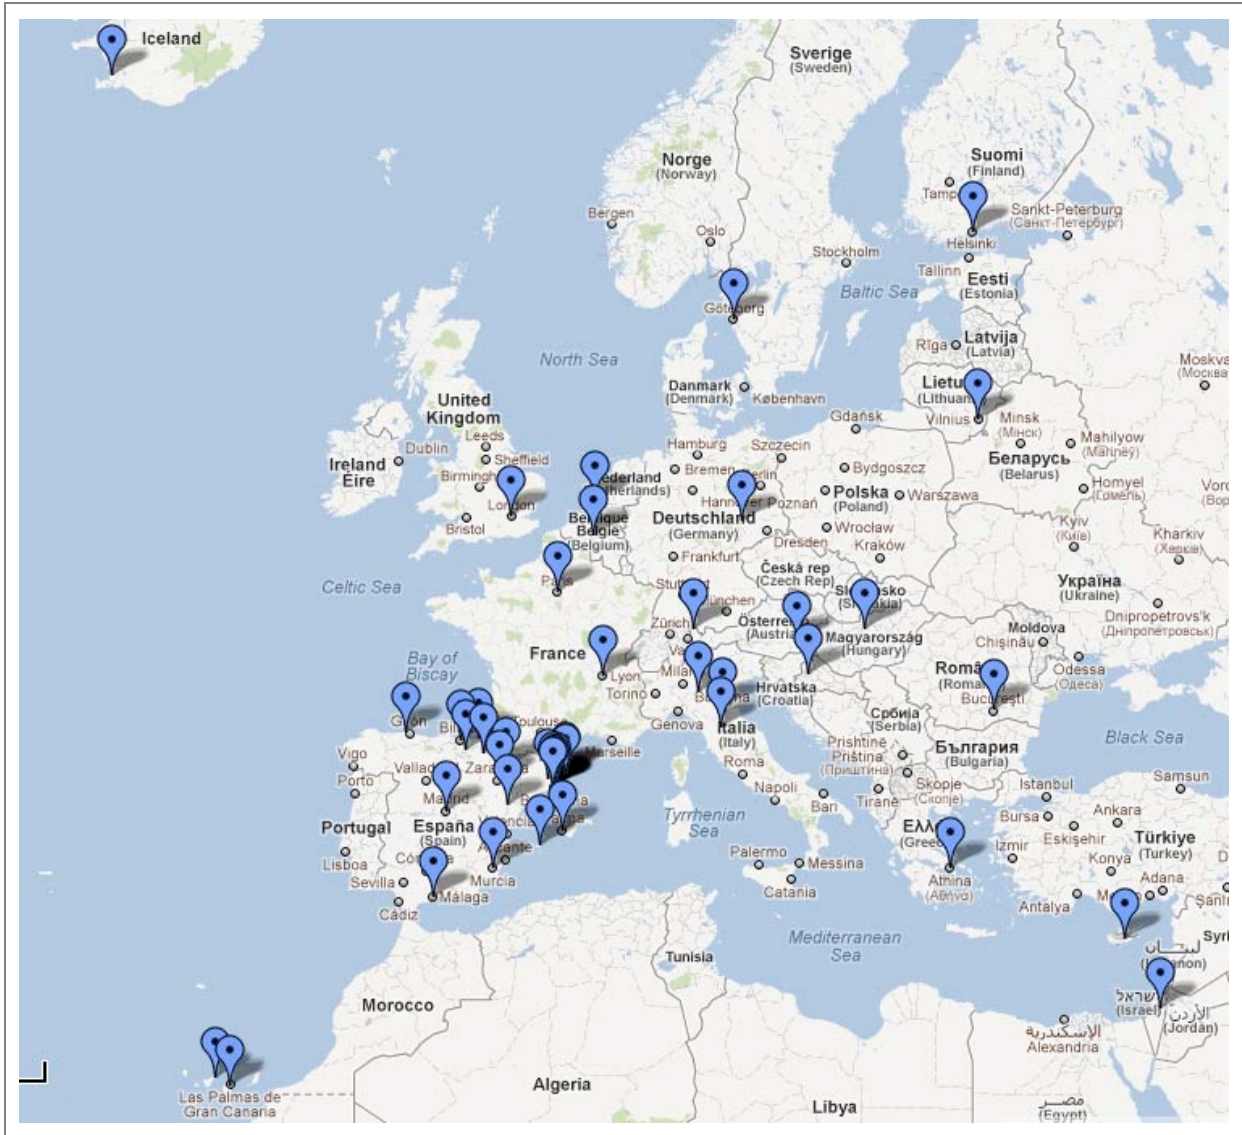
Iceland
Sverige
(Sweden)
Suomi
(Finland)
Tampe
Sankt-Peterburg
(Санкт-Петербург)
Helsinki
Norge
(Norway)
Bergen
Oslo
Stockholm
Tallinn
Eesti
(Estonia)
Göteborg
Baltic Sea
Riga
Latvija
(Latvia)
Moskva
(Москва)
North Sea
Danmark
(Denmark)
København
Lietu
(Lithuan
Vilnius
Minsk
(Мінск)
Mahilyow
(Магілёў)
United Kingdom
Leeds
Gdańsk
Ireland
Éire
Dublin
Sheffield
Birmingh
London
Bristol
Hamburg
Szczecin
Bremen
Berlin
ederland
therlands)
Hannover
Poznań
Bydgoszcz
Polska
(Poland)
Warszawa
Беларусь
(Belarus)
Homyel
(Гомель)
Belgique
België
(Belgium)
Deutschland
(Germany)
Wrocław
Dresden
Kraków
Frankfurt
Kyiv
(Київ)
Kharkiv
(Харків)
Celtic Sea
Paris
Česká rep
(Czech Rep)
Slovensko
(Slovakia)
Stuttgart
München
Україна
(Ukraine)
Zürich
Österreich
(Austria)
Magyarország
(Hungary)
Moldova
Chișinău
Dnipropetrovs'k
(Дніпропетровськ)
Bay of Biscay
France
Lyon
Milano
Torino
Bologna
Hrvatska
(Croatia)
România
(Romania)
București
Odessa
(Одеса)
Gijón
Bilbao
Toulouse
Genova
Italia
(Italy)
Србија
(Serbia)
Vigo
Zaragoza
Marseille
Prishtinë
Priština
(Приштина)
България
(Bulgaria)
Black Sea
Porto
Valladolid
Madrid
Roma
Skopje
(Скопје)
Istanbul
Samsun
Barcelona
Napoli
Bari
Tirane
Portugal
España
(Spain)
Valencia
Palma
Tyrrhenian Sea
Ελλάδα
(Greece)
Bursa
Ankara
Eskişehir
Türkiye
(Turkey)
Lisboa
Córdoba
Alicante
Palermo
Messina
İzmir
Konya
Adana
Sevilla
Murcia
Catania
Athina
(Αθήνα)
Antalya
Mersin
Şanlı
Cádiz
Málaga
Mediterranean Sea
Syri
Tunisia
لبنان
(Lebanon)
Morocco
ישראל
(Israel)
الأردن
(Jordan)
الإسكندرية
Alexandria
Algeria
Las Palmas de Gran Canaria
Libya
مصر
(Egypt)